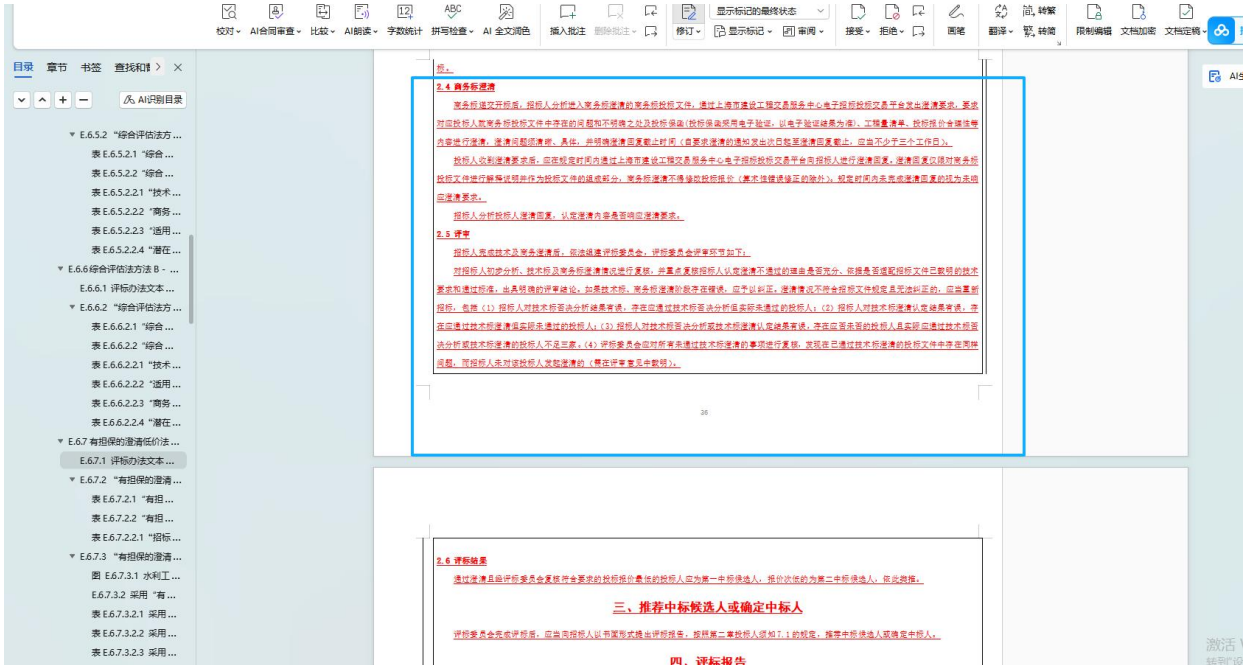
校对 AI合同审查 比较 AI朗读 字数统计 拼写检查 AI 全文润色 插入批注 删除批注 修订 显示标记的最终状态 显示标记 审阅 接受 拒绝 画笔 翻译 简,转繁 繁,转简 限制编辑 文档加密 文档定稿

目录 章节 书签 查找和替 ×

AI识别目录

E.6.5.2 "综合评估法方 ...
表 E.6.5.2.1 "综合 ...
表 E.6.5.2.2 "综合 ...
表 E.6.5.2.2.1 "技术 ...
表 E.6.5.2.2.2 "商务 ...
表 E.6.5.2.2.3 "适用 ...
表 E.6.5.2.2.4 "潜在 ...
E.6.6综合评估法方法 B - ...
E.6.6.1 评标办法文本 ...
E.6.6.2 "综合评估法方 ...
表 E.6.6.2.1 "综合 ...
表 E.6.6.2.2 "综合 ...
表 E.6.6.2.2.1 "技术 ...
表 E.6.6.2.2.2 "适用 ...
表 E.6.6.2.2.3 "商务 ...
表 E.6.6.2.2.4 "潜在 ...
E.6.7 有担保的澄清低价法 ...
E.6.7.1 评标办法文本 ...
E.6.7.2 "有担保的澄清 ...
表 E.6.7.2.1 "有担 ...
表 E.6.7.2.2 "有担 ...
表 E.6.7.2.2.1 "招标 ...
E.6.7.3 "有担保的澄清 ...
图 E.6.7.3.1 水利工 ...
E.6.7.3.2 采用 "有 ...
表 E.6.7.3.2.1 采用 ...
表 E.6.7.3.2.2 采用 ...
表 E.6.7.3.2.3 采用 ...

2.4 商务标澄清

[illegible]

2.5 评审

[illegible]

26

2.6 评标结果

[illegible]

三、推荐中标候选人或确定中标人

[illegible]

四、评标报告

AI

激活